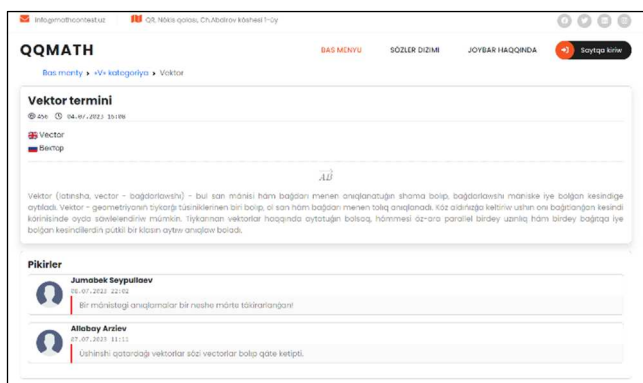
info@mathcontest.uz QR, Nókis qalası, Ch.Abdirov kóshesi 1-úy

QQMATH

BAS MENYU SÓZLER DIZIMI JOYBAR HAQQINDA Saytqa kiriw

Bas menyu › «V» kategoriya › Vektor

Vektor termini

456 04.07.2023 15:08

Vector
Вектор

$\overrightarrow{AB}$

Vektor (latınsha, vector – baǵdarlawshı) – bul san mánisi hám baǵdarı menen anıqlanatuǵın shama bolıp, baǵdarlawshı mániske iye bolǵan kesindige aytıladı. Vektor – geometriyanıń tiykarǵı túsiniklerinen biri bolıp, ol san hám baǵdarı menen tolıq anıqlanadı. Kóz aldımızǵa keltiriw ushın onı baǵıtlanǵan kesindi kórinisinde ayda sáwlelendiriw múmkin. Tiykarınan vektorlar haqqında aytatuǵın bolsaq, hámmesi óz-ara parallel birdey uzınlıq hám birdey baǵıtqa iye bolǵan kesindilerdiń pútkil bir klasın aytıw anıqlaw boladı.

Pikirler

Jumabek Seypullaev
05.07.2023 22:02
Bir mánistegi anıqlamalar bir neshe márte tákirarlanǵan!

Allabay Arziev
07.07.2023 11:11
Úshinshi qatardaǵı vektorlar sózi vectorlar bolıp qáte ketipti.